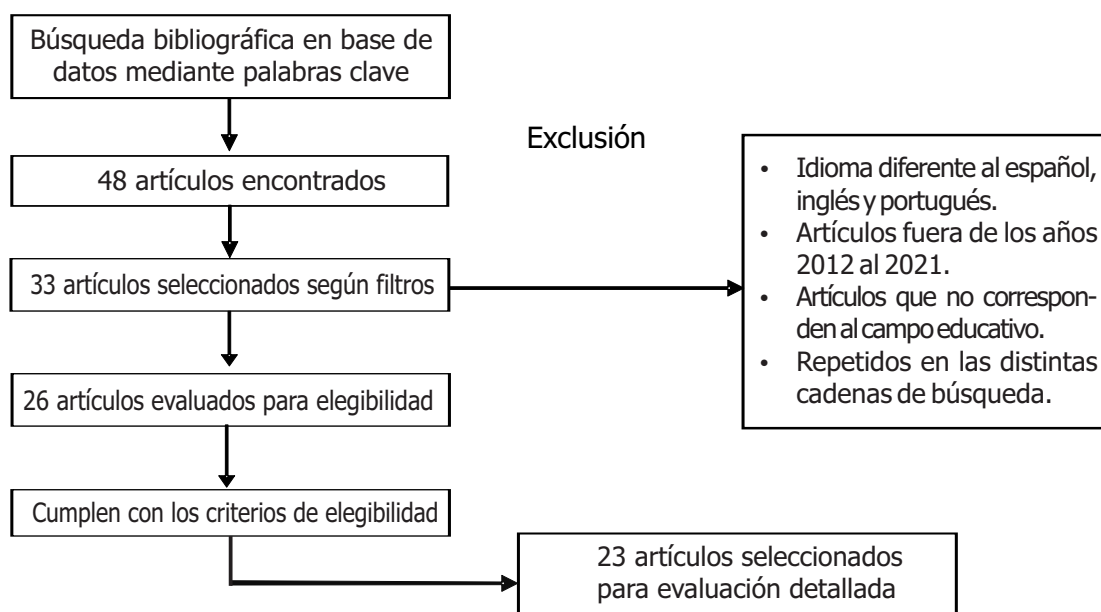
Búsqueda bibliográfica en base de datos mediante palabras clave

48 artículos encontrados

33 artículos seleccionados según filtros

26 artículos evaluados para elegibilidad

Cumplen con los criterios de elegibilidad

23 artículos seleccionados para evaluación detallada

Exclusión

- Idioma diferente al español, inglés y portugués.
- Artículos fuera de los años 2012 al 2021.
- Artículos que no corresponden al campo educativo.
- Repetidos en las distintas cadenas de búsqueda.